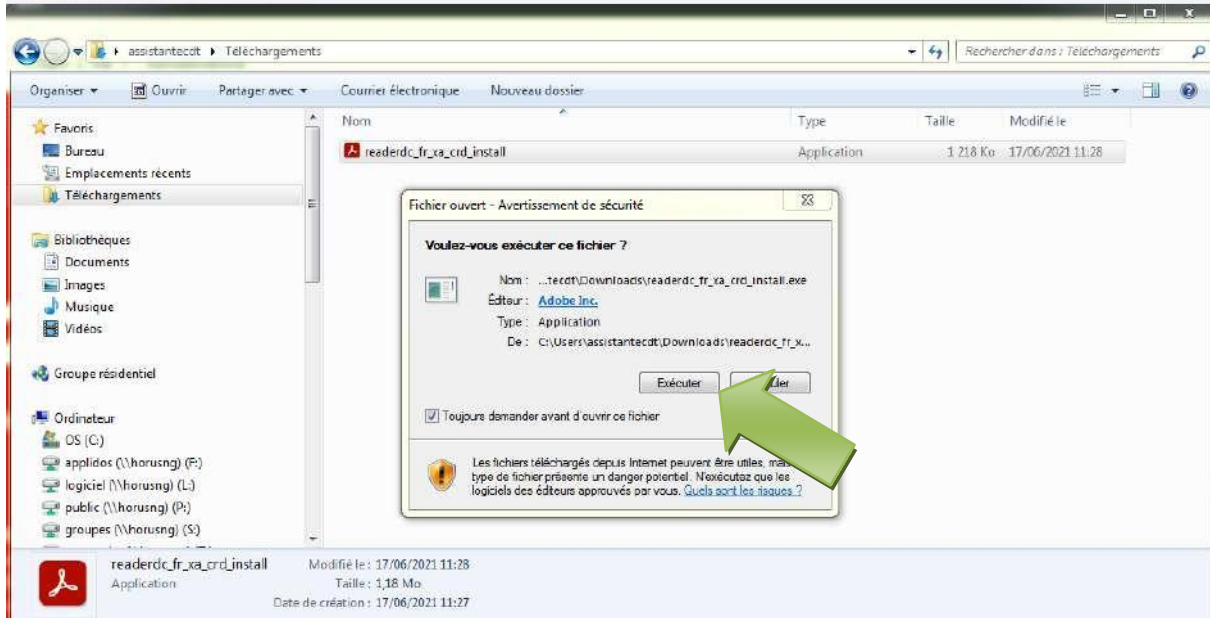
assistantecdt ▸ Téléchargements

Rechercher dans : Téléchargements

Organiser ▾ Ouvrir Partager avec ▾ Courrier électronique Nouveau dossier

Favoris
Bureau
Emplacements récents
Téléchargements

Bibliothèques
Documents
Images
Musique
Vidéos

Groupe résidentiel

Ordinateur
OS (C:)
applidos (\\horusng) (F:)
logiciel (\\horusng) (L:)
public (\\horusng) (P:)
groupes (\\horusng) (S:)

| Nom | Type | Taille | Modifié le |
|---|---|---|---|
| readerdc_fr_xa_crd_install | Application | 1 218 Ko | 17/06/2021 11:28 |

Fichier ouvert - Avertissement de sécurité

Voulez-vous exécuter ce fichier ?

Nom : ...tecdt\Downloads\readerdc_fr_xa_crd_install.exe
Éditeur : Adobe Inc.
Type : Application
De : C:\Users\assistantecdt\Downloads\readerdc_fr_x...

Exécuter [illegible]ler

Toujours demander avant d'ouvrir ce fichier

Les fichiers téléchargés depuis Internet peuvent être utiles, mais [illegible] type de fichier présente un danger potentiel. N'exécutez que les logiciels des éditeurs approuvés par vous. Quels sont les risques ?

readerdc_fr_xa_crd_install
Application
Modifié le : 17/06/2021 11:28
Taille : 1,18 Mo
Date de création : 17/06/2021 11:27